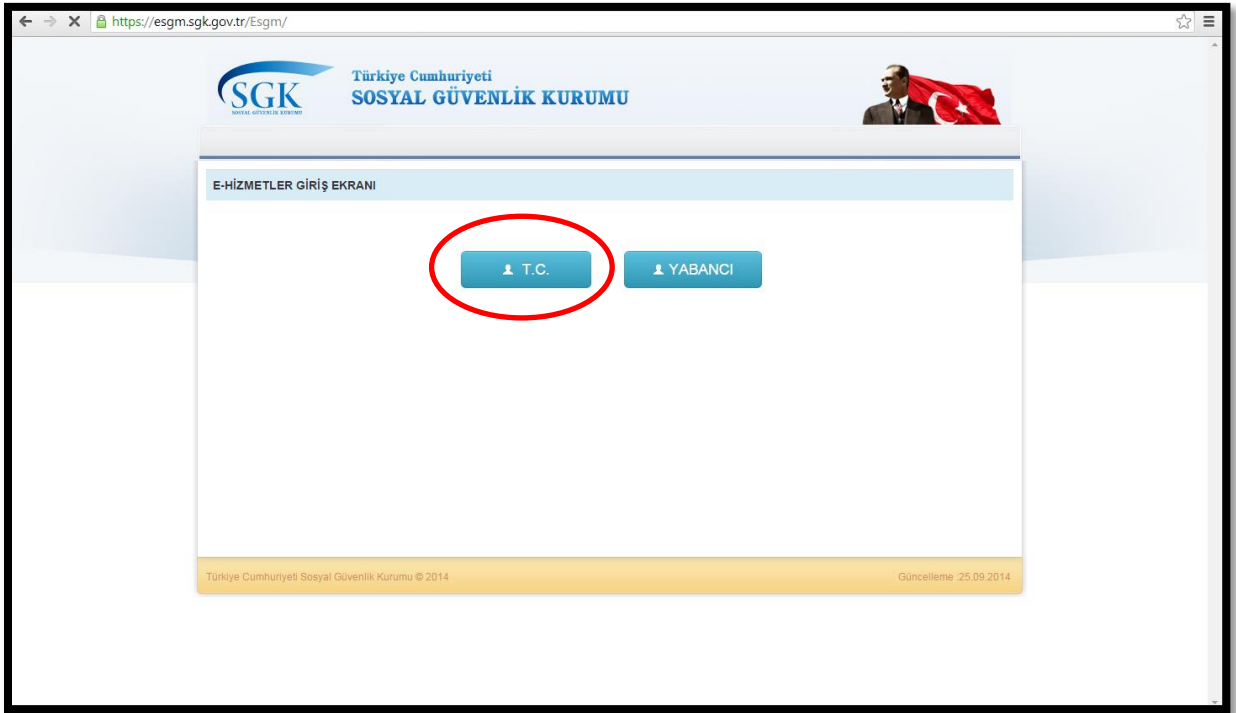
https://esgm.sgk.gov.tr/Esgm/

SGK
SOSYAL GÜVENLİK KURUMU

Türkiye Cumhuriyeti
SOSYAL GÜVENLİK KURUMU

E-HİZMETLER GİRİŞ EKRANI

T.C.

YABANCI

Türkiye Cumhuriyeti Sosyal Güvenlik Kurumu © 2014

Güncelleme :25.09.2014